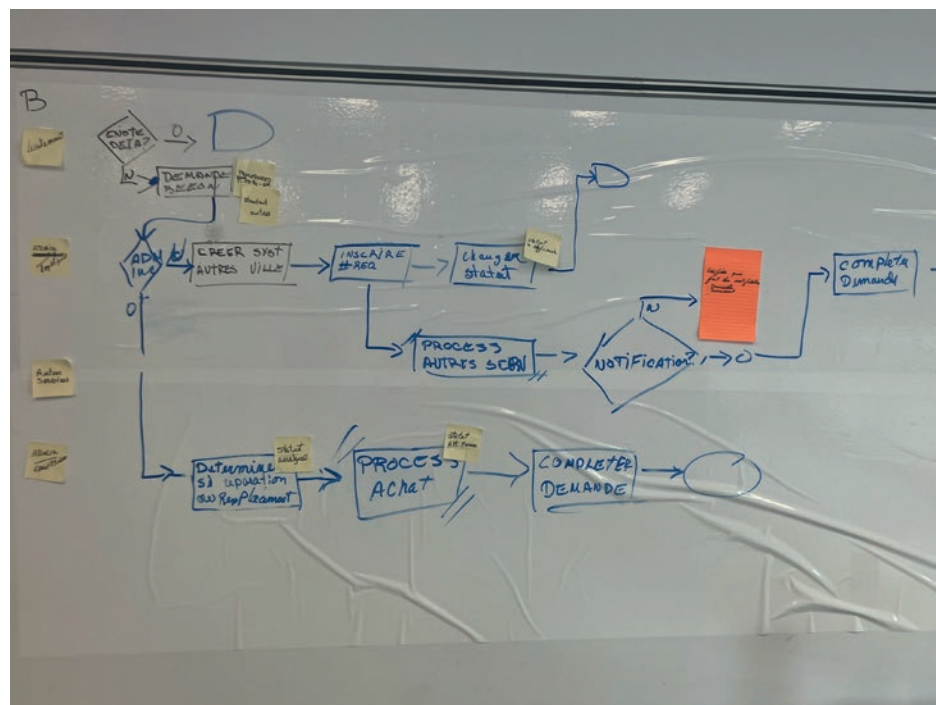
B

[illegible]

EXISTE DEJA?

O

N

DEMANDE BESOIN

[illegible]

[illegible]

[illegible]

ADM

O

N

CREER SYST AUTRES VILLE

INSCRIRE #REQ

Changer statut

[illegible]

PROCESS AUTRES SERV

N

NOTIFICATION

O

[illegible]

Completer Demande

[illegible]

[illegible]

Determiner si upgrade ou Remplacement

Statut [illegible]

PROCESS Achat

Statut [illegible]

COMPLETER DEMANDE